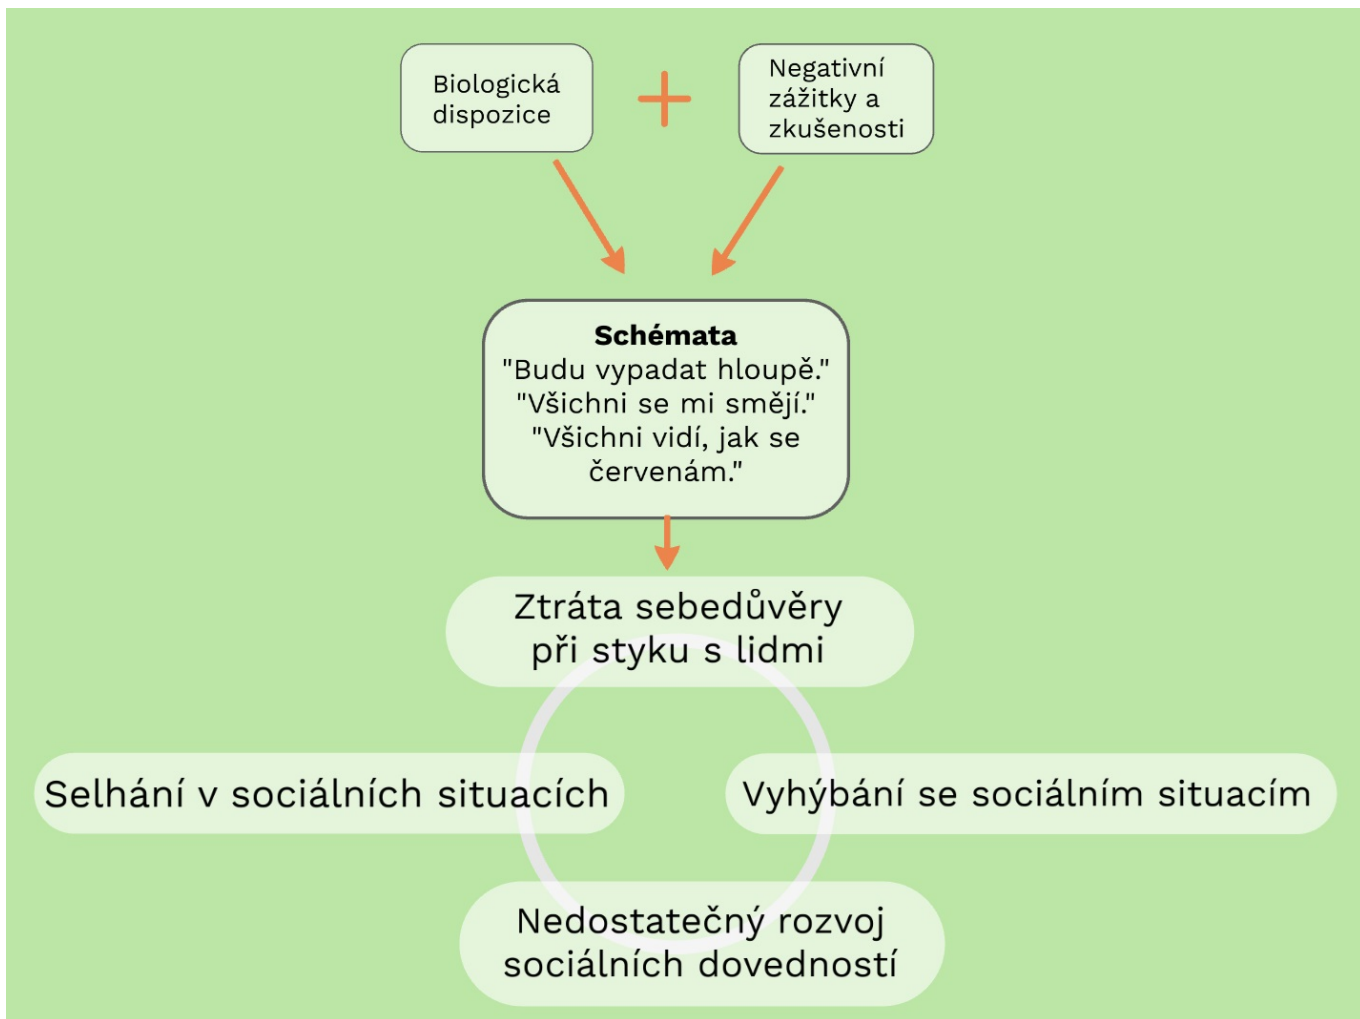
Biologická dispozice

+

Negativní zážitky a zkušenosti

**Schémata**
"Budu vypadat hloupě."
"Všichni se mi smějí."
"Všichni vidí, jak se červenám."

Ztráta sebedůvěry při styku s lidmi

Selhání v sociálních situacích

Vyhýbání se sociálním situacím

Nedostatečný rozvoj sociálních dovedností